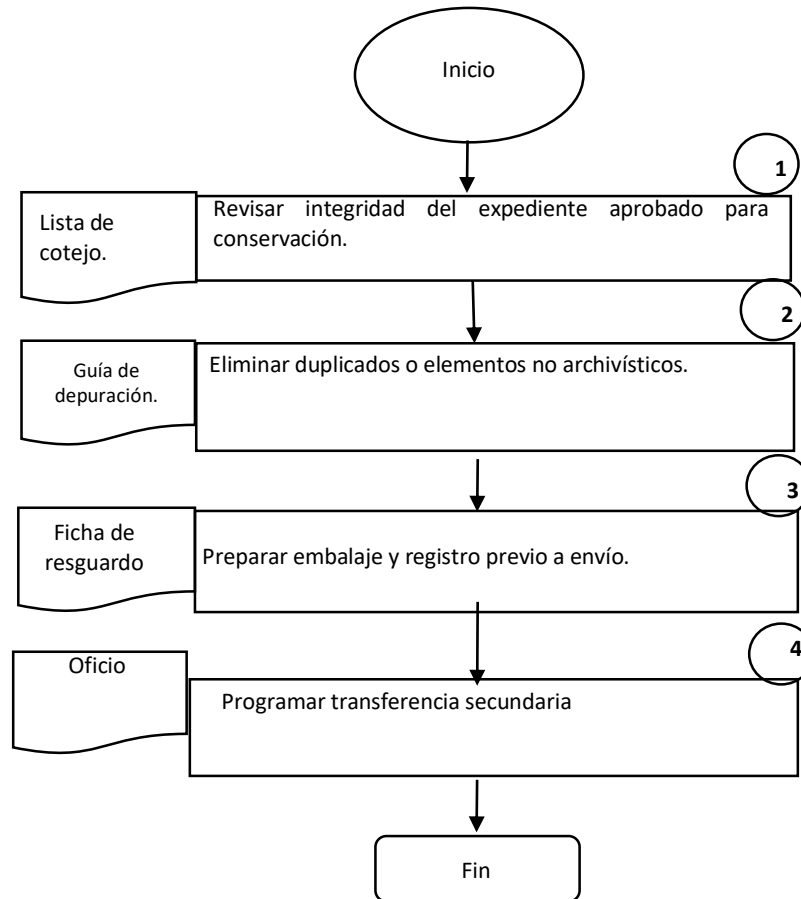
Inicio

1

Lista de cotejo.

Revisar integridad del expediente aprobado para conservación.

2

Guía de depuración.

Eliminar duplicados o elementos no archivísticos.

3

Ficha de resguardo

Preparar embalaje y registro previo a envío.

4

Oficio

Programar transferencia secundaria

Fin